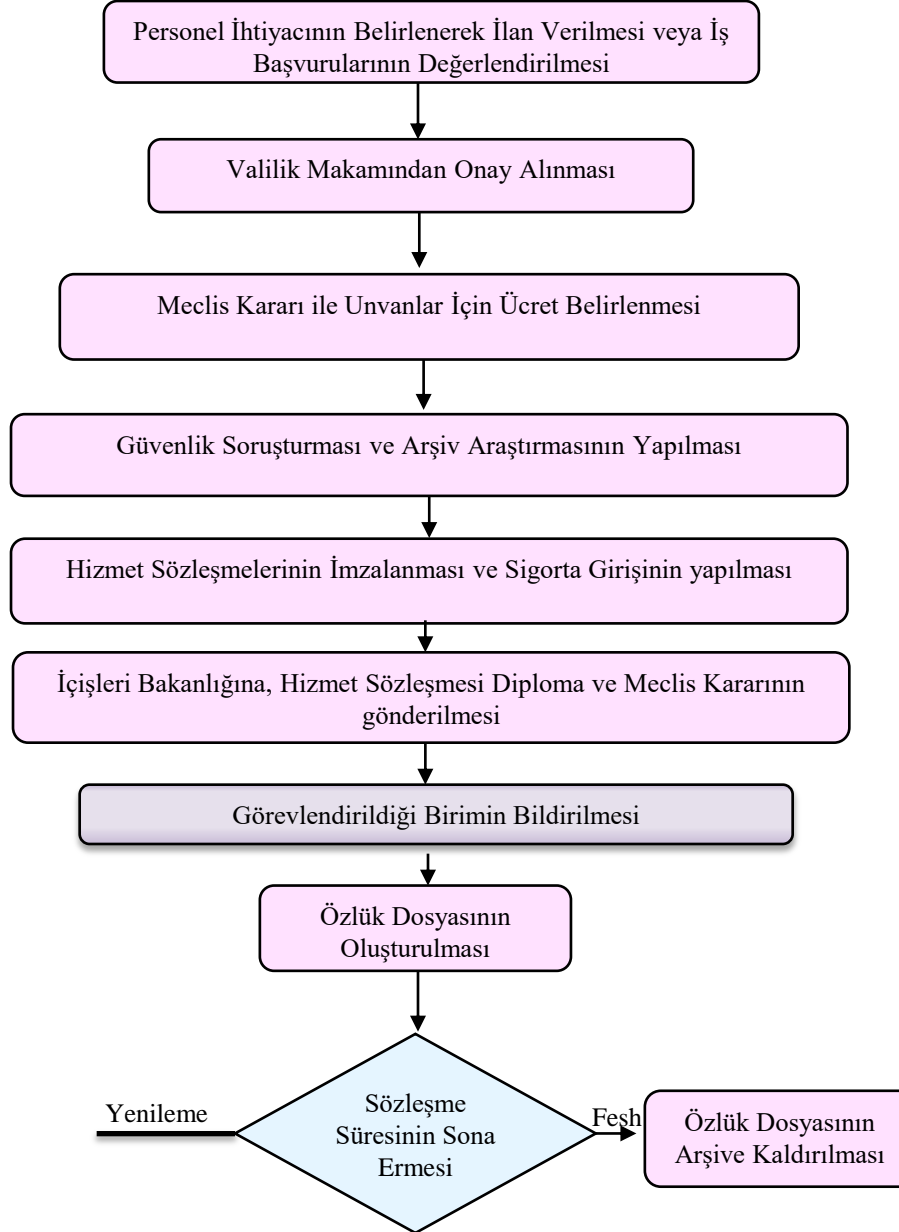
Personel İhtiyacının Belirlenerek İlan Verilmesi veya İş Başvurularının Değerlendirilmesi

Valilik Makamından Onay Alınması

Meclis Kararı ile Unvanlar İçin Ücret Belirlenmesi

Güvenlik Soruşturması ve Arşiv Araştırmasının Yapılması

Hizmet Sözleşmelerinin İmzalanması ve Sigorta Girişinin yapılması

İçişleri Bakanlığına, Hizmet Sözleşmesi Diploma ve Meclis Kararının gönderilmesi

Görevlendirildiği Birimin Bildirilmesi

Özlük Dosyasının Oluşturulması

Yenileme

Sözleşme Süresinin Sona Ermesi

Fesh

Özlük Dosyasının Arşive Kaldırılması